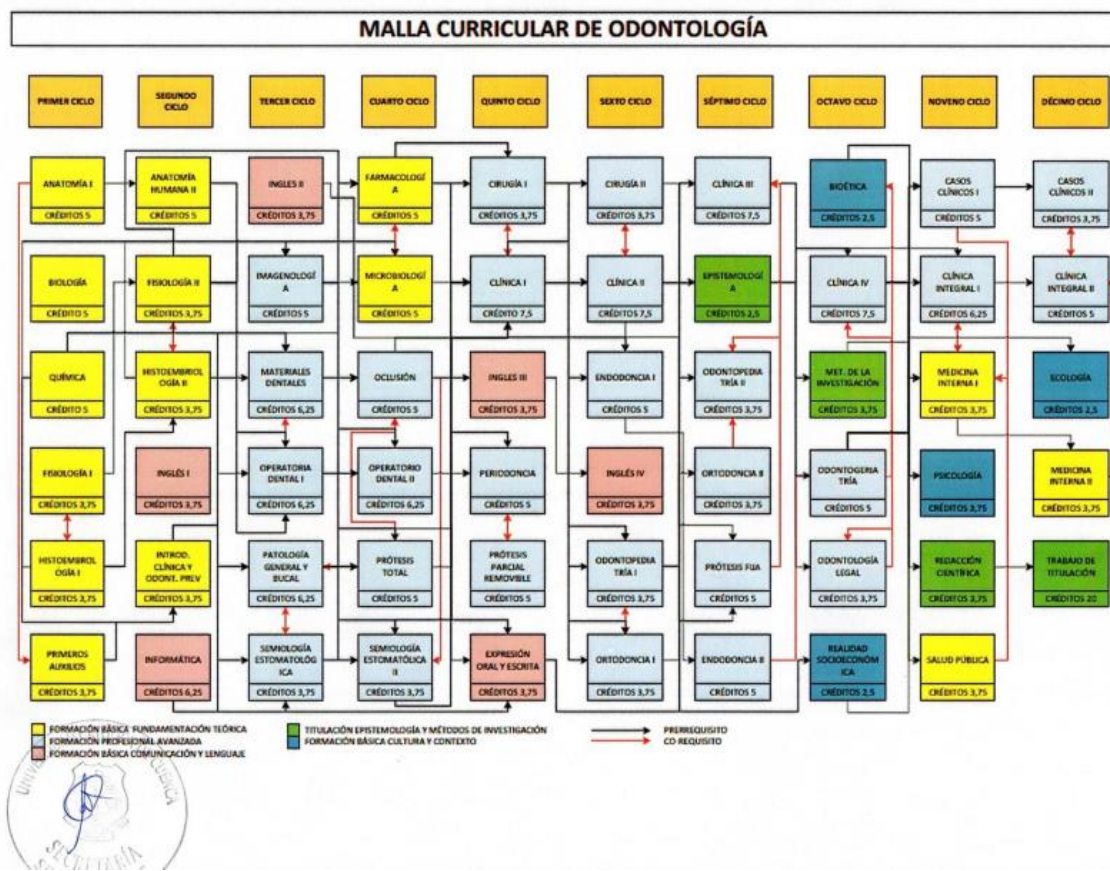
MALLA CURRICULAR DE ODONTOLOGÍA

| PRIMER CICLO | SEGUNDO CICLO | TERCER CICLO | CUARTO CICLO | QUINTO CICLO | SEXTO CICLO | SÉPTIMO CICLO | OCTAVO CICLO | NOVENO CICLO | DÉCIMO CICLO |
|---|---|---|---|---|---|---|---|---|---|
| ANATOMÍA I CRÉDITOS 5 | ANATOMÍA HUMANA II CRÉDITOS 5 | INGLES II CRÉDITOS 3,75 | FARMACOLOGÍA CRÉDITOS 5 | CIRUGÍA I CRÉDITOS 3,75 | CIRUGÍA II CRÉDITOS 3,75 | CLÍNICA III CRÉDITOS 7,5 | BIOÉTICA CRÉDITOS 2,5 | CASOS CLÍNICOS I CRÉDITOS 5 | CASOS CLÍNICOS II CRÉDITOS 3,75 |
| BIOLOGÍA CRÉDITO 5 | FISIOLOGÍA II CRÉDITOS 3,75 | IMAGENOLOGÍA CRÉDITOS 5 | MICROBIOLOGÍA CRÉDITOS 5 | CLÍNICA I CRÉDITO 7,5 | CLÍNICA II CRÉDITOS 7,5 | EPISTEMOLOGÍA CRÉDITOS 2,5 | CLÍNICA IV CRÉDITOS 7,5 | CLÍNICA INTEGRAL I CRÉDITOS 6,25 | CLÍNICA INTEGRAL II CRÉDITOS 5 |
| QUÍMICA CRÉDITO 5 | HISTOEMBRIOLOGÍA II CRÉDITOS 3,75 | MATERIALES DENTALES CRÉDITOS 6,25 | OCLUSIÓN CRÉDITOS 5 | INGLES III CRÉDITOS 3,75 | ENDODONCIA I CRÉDITOS 5 | ODONTOPEDIATRÍA II CRÉDITOS 3,75 | MET. DE LA INVESTIGACIÓN CRÉDITOS 3,75 | MEDICINA INTERNA I CRÉDITOS 3,75 | ECOLOGÍA CRÉDITOS 2,5 |
| FISIOLOGÍA I CRÉDITOS 3,75 | INGLÉS I CRÉDITOS 3,75 | OPERATORIA DENTAL I CRÉDITOS 6,25 | OPERATORIO DENTAL II CRÉDITOS 6,25 | PERIODONCIA CRÉDITOS 5 | INGLÉS IV CRÉDITOS 3,75 | ORTODONCIA II CRÉDITOS 3,75 | ODONTOGERIATRÍA CRÉDITOS 5 | PSICOLOGÍA CRÉDITOS 3,75 | MEDICINA INTERNA II CRÉDITOS 3,75 |
| HISTOEMBRIOLOGÍA I CRÉDITOS 3,75 | INTROD. CLÍNICA Y ODONT. PREV CRÉDITOS 3,75 | PATOLOGÍA GENERAL Y BUCAL CRÉDITOS 6,25 | PRÓTESIS TOTAL CRÉDITOS 5 | PRÓTESIS PARCIAL REMOVIBLE CRÉDITOS 5 | ODONTOPEDIATRÍA I CRÉDITOS 3,75 | PRÓTESIS FIJA CRÉDITOS 5 | ODONTOLOGÍA LEGAL CRÉDITOS 3,75 | REDACCIÓN CIENTÍFICA CRÉDITOS 3,75 | TRABAJO DE TITULACIÓN CRÉDITOS 20 |
| PRIMEROS AUXILIOS CRÉDITOS 3,75 | INFORMÁTICA CRÉDITOS 6,25 | SEMIOLOGÍA ESTOMATOLÓGICA CRÉDITOS 3,75 | SEMIOLOGÍA ESTOMATOLÓGICA II CRÉDITOS 3,75 | EXPRESIÓN ORAL Y ESCRITA CRÉDITOS 3,75 | ORTODONCIA I CRÉDITOS 3,75 | ENDODONCIA II CRÉDITOS 5 | REALIDAD SOCIOECONÓMICA CRÉDITOS 2,5 | SALUD PÚBLICA CRÉDITOS 3,75 | |

FORMACIÓN BÁSICA FUNDAMENTACIÓN TEÓRICA
FORMACIÓN PROFESIONAL AVANZADA
FORMACIÓN BÁSICA COMUNICACIÓN Y LENGUAJE
TITULACIÓN EPISTEMOLOGÍA Y MÉTODOS DE INVESTIGACIÓN
FORMACIÓN BÁSICA CULTURA Y CONTEXTO
PRERREQUISITO
CO-REQUISITO

UNIVERSIDAD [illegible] CATÓLICA
SECRETARÍA